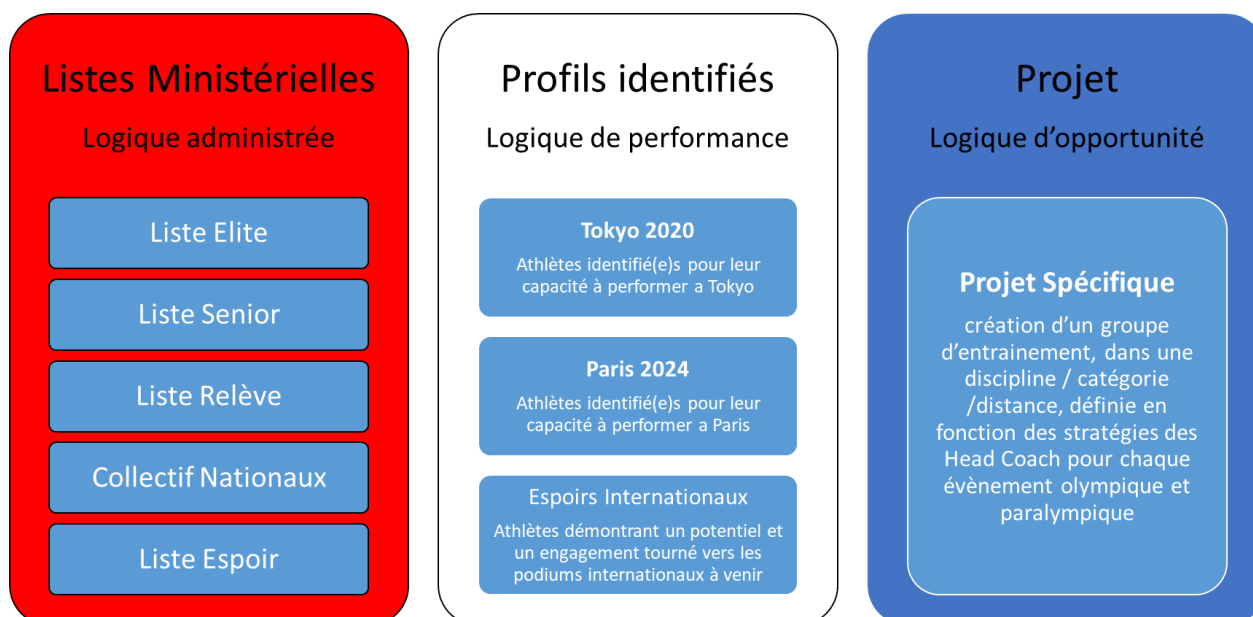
Listes Ministérielles

Logique administrée

Liste Elite

Liste Senior

Liste Relève

Collectif Nationaux

Liste Espoir

Profils identifiés

Logique de performance

Tokyo 2020

Athlètes identifié(e)s pour leur capacité à performer a Tokyo

Paris 2024

Athlètes identifié(e)s pour leur capacité à performer a Paris

Espoirs Internationaux

Athlètes démontrant un potentiel et un engagement tourné vers les podiums internationaux à venir

Projet

Logique d'opportunité

Projet Spécifique

création d'un groupe d'entrainement, dans une discipline / catégorie /distance, définie en fonction des stratégies des Head Coach pour chaque évènement olympique et paralympique